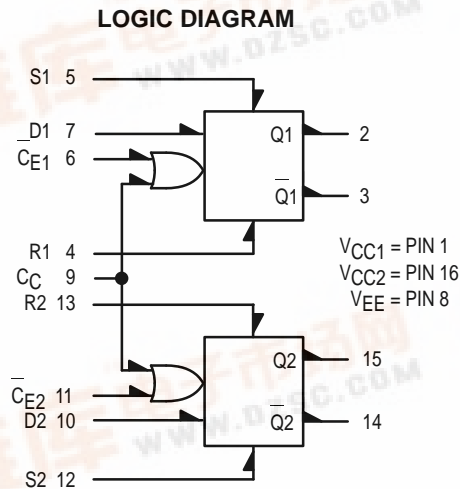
LOGIC DIAGRAM

WWW.DZSC.COM

S1 5

D1 7

$\overline{C_{E1}}$ 6

Q1 2

$\overline{Q1}$ 3

R1 4

$C_C$ 9

R2 13

$V_{CC1}$ = PIN 1

$V_{CC2}$ = PIN 16

$V_{EE}$ = PIN 8

$\overline{C_{E2}}$ 11

D2 10

Q2 15

$\overline{Q2}$ 14

S2 12

WWW.DZSC.COM